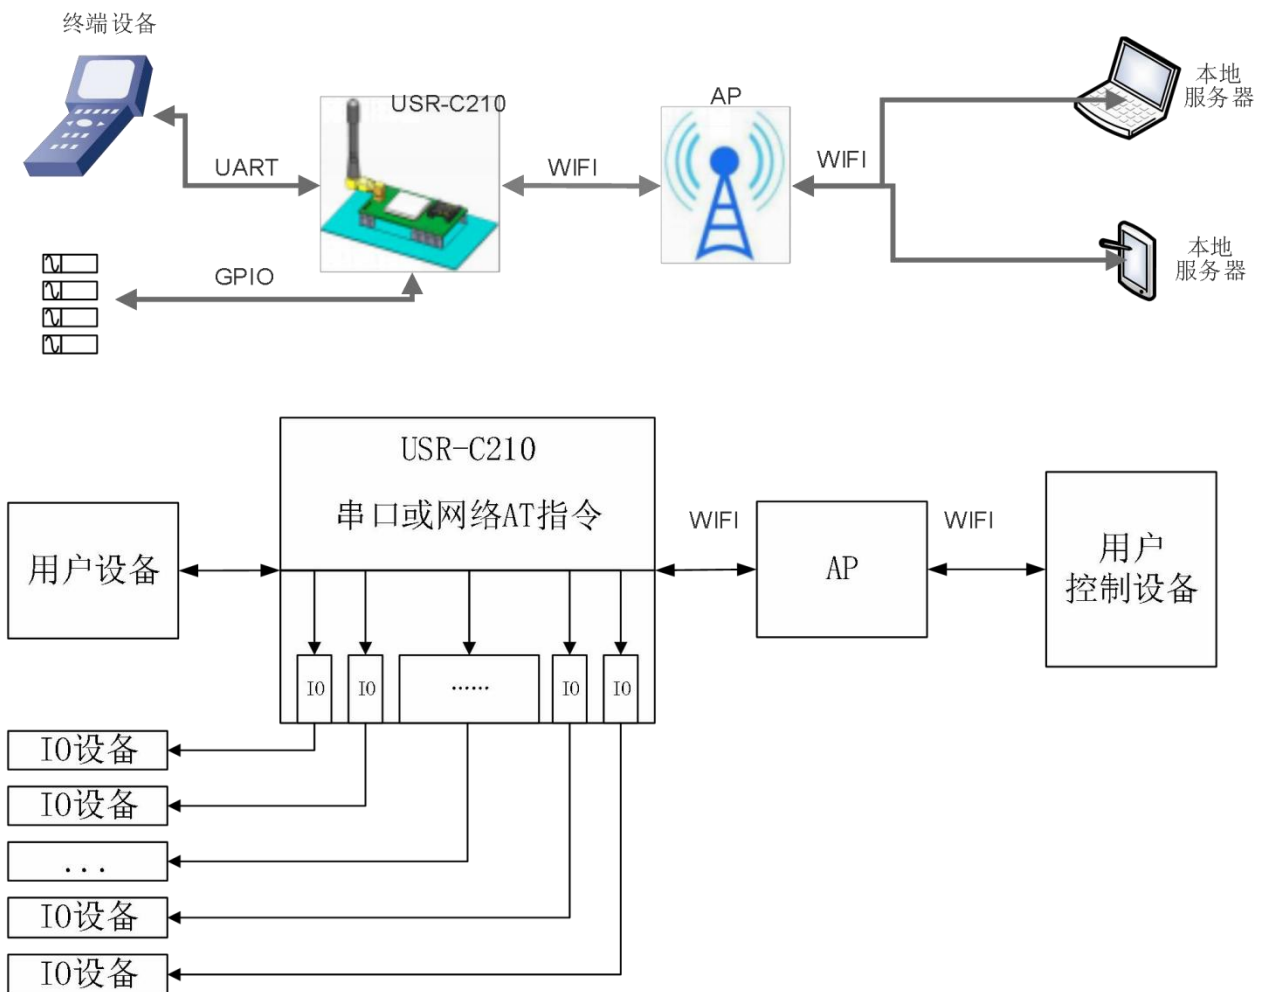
终端设备

USR-C210

UART

WIFI

AP

WIFI

本地
服务器

本地
服务器

GPIO

USR-C210

串口或网络AT指令

用户设备

WIFI

AP

WIFI

用户
控制设备

IO

IO

......

IO

IO

IO设备

IO设备

...

IO设备

IO设备